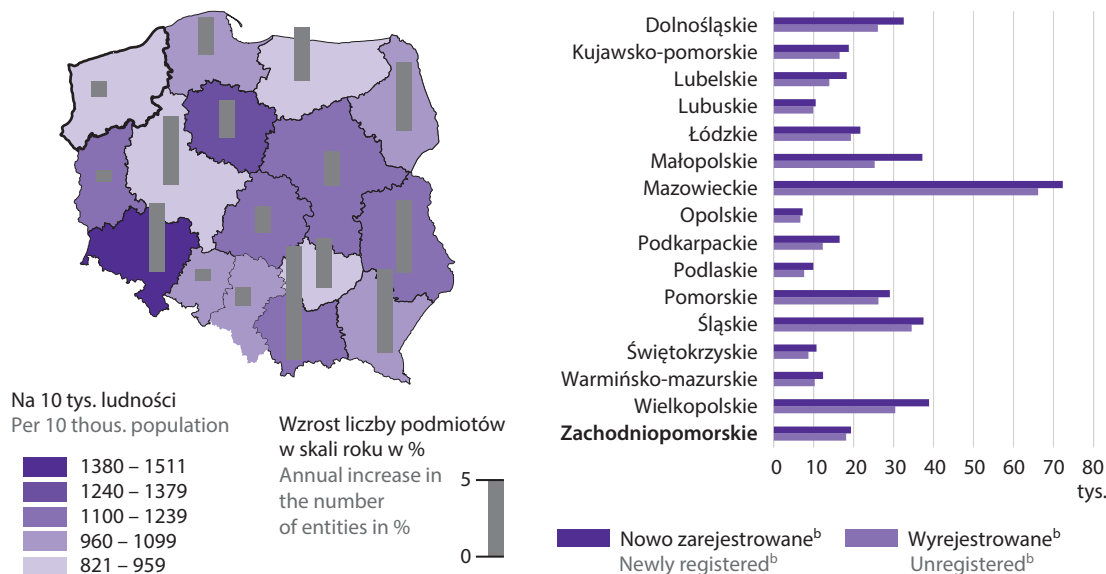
Na 10 tys. ludności
Per 10 thous. population

1380 – 1511
1240 – 1379
1100 – 1239
960 – 1099
821 – 959

Wzrost liczby podmiotów w skali roku w %
Annual increase in the number of entities in %

5
0

Dolnośląskie
Kujawsko-pomorskie
Lubelskie
Lubuskie
Łódzkie
Małopolskie
Mazowieckie
Opolskie
Podkarpackie
Podlaskie
Pomorskie
Śląskie
Świętokrzyskie
Warmińsko-mazurskie
Wielkopolskie
Zachodniopomorskie

0 10 20 30 40 50 60 70 80
tys.

Nowo zarejestrowane$^{b}$
Newly registered$^{b}$
Wyrejestrowane$^{b}$
Unregistered$^{b}$